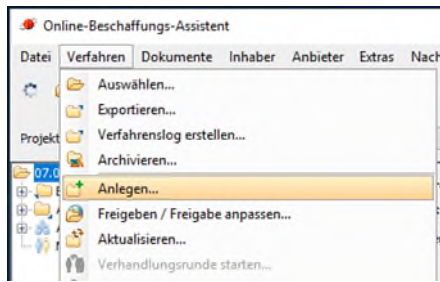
Online-Beschaffungs-Assistent

Datei Verfahren Dokumente Inhaber Anbieter Extras Nach

Projekt

07.0

Auswählen...
Exportieren...
Verfahrenslog erstellen...
Archivieren...
Anlegen...
Freigeben / Freigabe anpassen...
Aktualisieren...
Verhandlungsrunde starten...